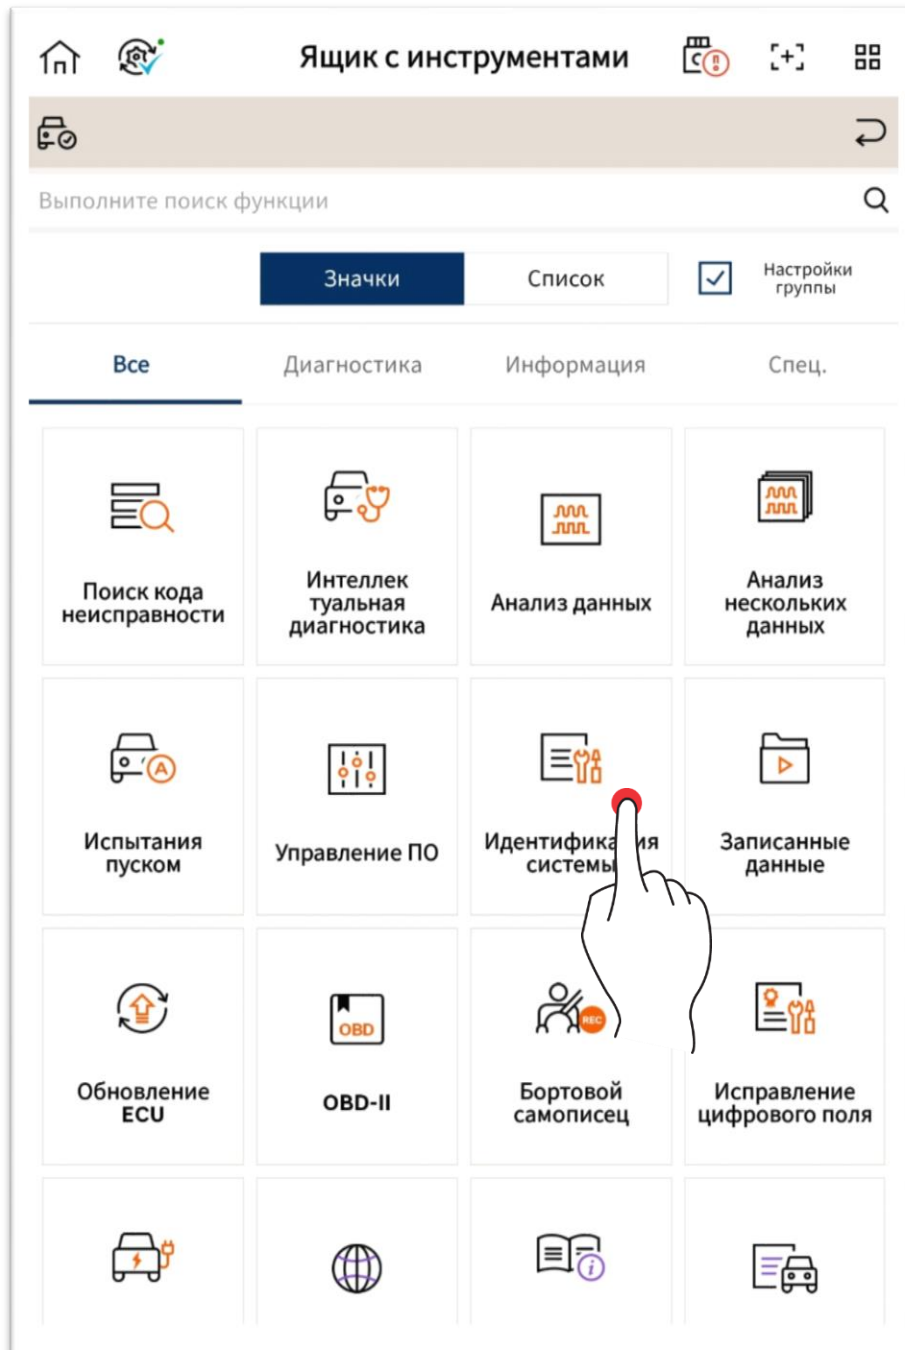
Ящик с инструментами

Выполните поиск функции

Значки
Список
Настройки группы

Все
Диагностика
Информация
Спец.

Поиск кода неисправности

Интеллектуальная диагностика

Анализ данных

Анализ нескольких данных

Испытания пуском

Управление ПО

Идентифика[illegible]ия системы

Записанные данные

Обновление ECU

OBD
OBD-II

REC
Бортовой самописец

Исправление цифрового поля